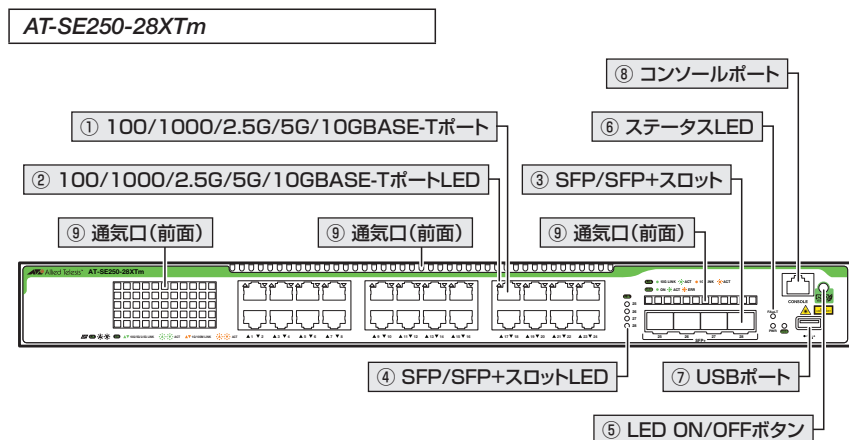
AT-SE250-28XTm

⑧ コンソールポート

① 100/1000/2.5G/5G/10GBASE-Tポート

⑥ ステータスLED

② 100/1000/2.5G/5G/10GBASE-TポートLED

③ SFP/SFP+スロット

⑨ 通気口(前面)

⑨ 通気口(前面)

⑨ 通気口(前面)

Allied Telesis AT-SE250-28XTm

CONSOLE

④ SFP/SFP+スロットLED

⑦ USBポート

⑤ LED ON/OFFボタン